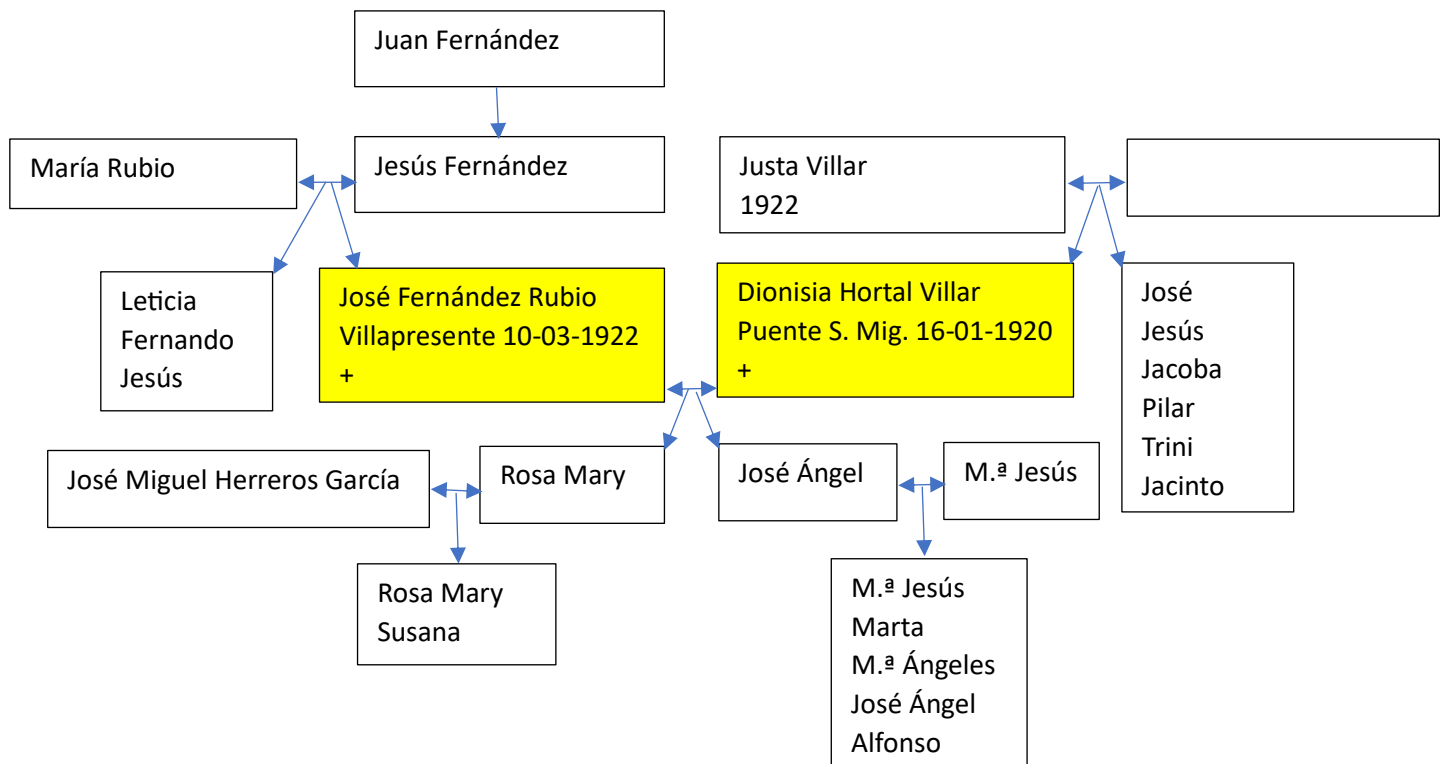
Juan Fernández

María Rubio

Jesús Fernández

Justa Villar
1922

Leticia
Fernando
Jesús

José Fernández Rubio
Villapresente 10-03-1922
+

Dionisia Hortal Villar
Puente S. Mig. 16-01-1920
+

José
Jesús
Jacoba
Pilar
Trini
Jacinto

José Miguel Herreros García

Rosa Mary

José Ángel

M.ª Jesús

Rosa Mary
Susana

M.ª Jesús
Marta
M.ª Ángeles
José Ángel
Alfonso